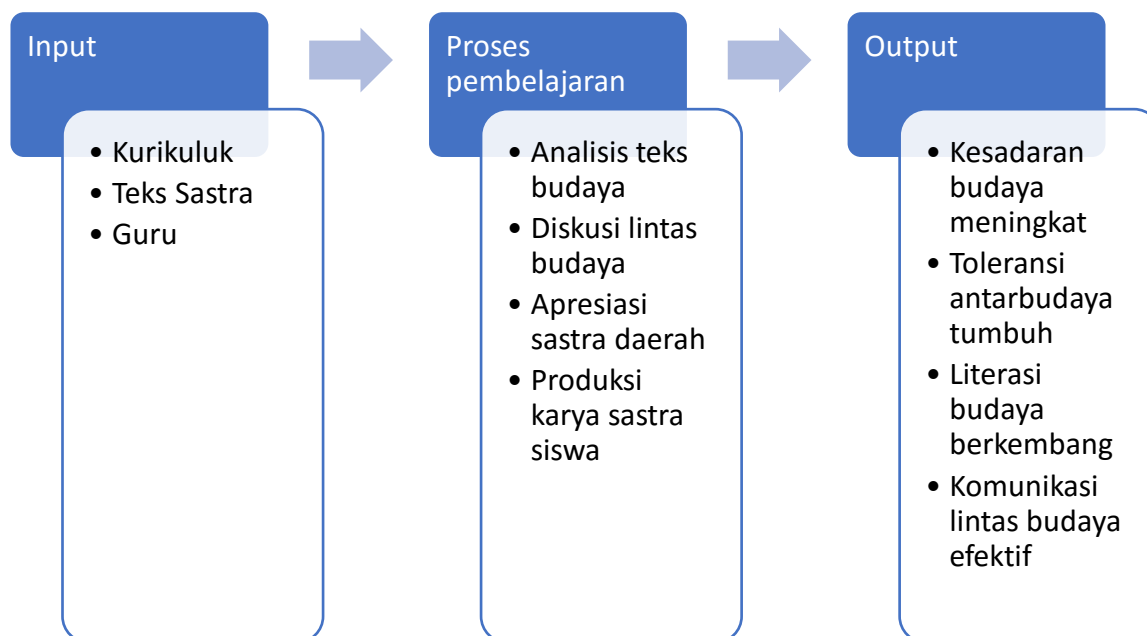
Input

- Kurikuluk
- Teks Sastra
- Guru

Proses pembelajaran

- Analisis teks budaya
- Diskusi lintas budaya
- Apresiasi sastra daerah
- Produksi karya sastra siswa

Output

- Kesadaran budaya meningkat
- Toleransi antarbudaya tumbuh
- Literasi budaya berkembang
- Komunikasi lintas budaya efektif